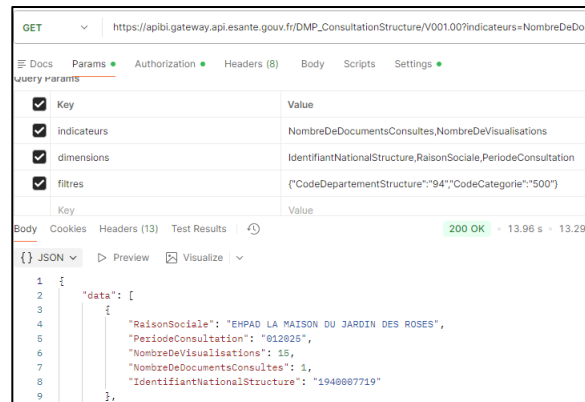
GET https://apibi.gateway.api.esante.gouv.fr/DMP_ConsultationStructure/V001.00?indicateurs=NombreDeDo

Docs Params Authorization Headers (8) Body Scripts Settings

Query Params

| | Key | Value |
|---|---|---|
| ☑ | indicateurs | NombreDeDocumentsConsultes,NombreDeVisualisations |
| ☑ | dimensions | IdentifiantNationalStructure,RaisonSociale,PeriodeConsultation |
| ☑ | filtres | {"CodeDepartementStructure":"94","CodeCategorie":"500"} |
| | Key | Value |

Body Cookies Headers (13) Test Results 200 OK 13.96 s 13.29

{} JSON Preview Visualize

1 {
2 "data": [
3 {
4 "RaisonSociale": "EHPAD LA MAISON DU JARDIN DES ROSES",
5 "PeriodeConsultation": "012025",
6 "NombreDeVisualisations": 15,
7 "NombreDeDocumentsConsultes": 1,
8 "IdentifiantNationalStructure": "1940007719"
9 },